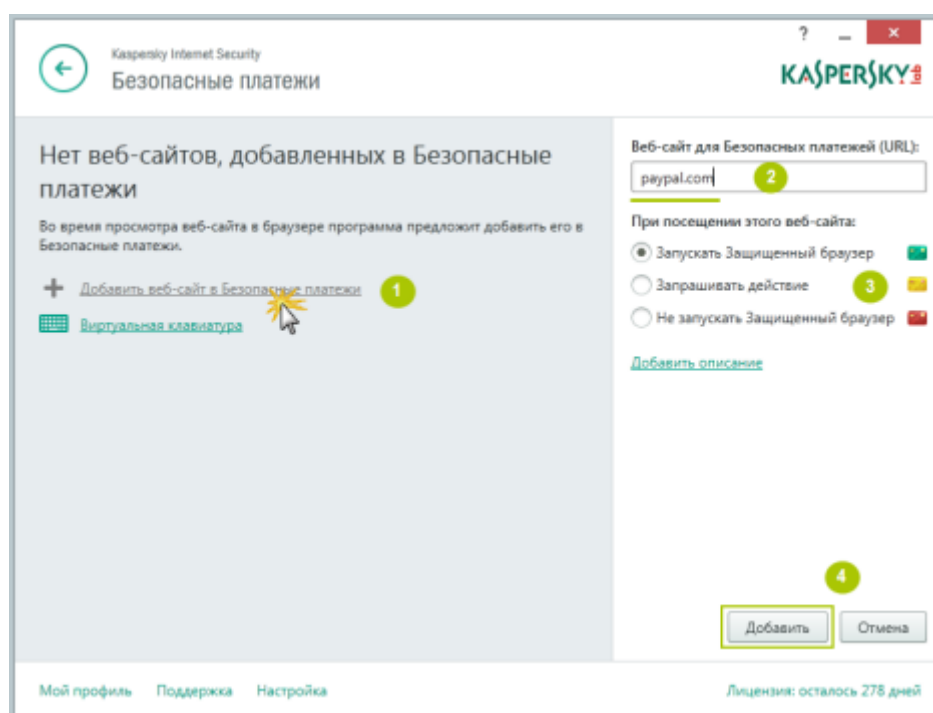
? _ ×

Kaspersky Internet Security
Безопасные платежи

KASPERSKY lab

Нет веб-сайтов, добавленных в Безопасные платежи

Во время просмотра веб-сайта в браузере программа предложит добавить его в Безопасные платежи.

+ Добавить веб-сайт в Безопасные платежи 1

Виртуальная клавиатура

Веб-сайт для Безопасных платежей (URL):

paypal.com 2

При посещении этого веб-сайта:

Запускать Защищенный браузер

Запрашивать действие 3

Не запускать Защищенный браузер

Добавить описание

4

Добавить Отмена

Мой профиль Поддержка Настройка

Лицензия: осталось 278 дней